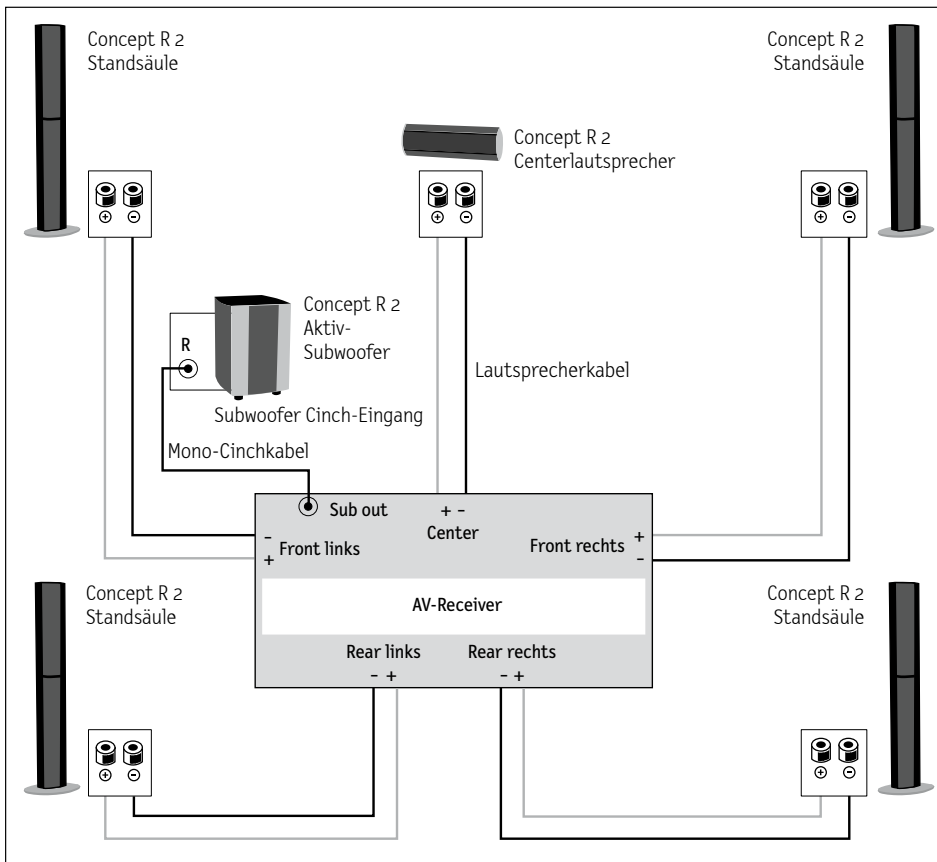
Concept R 2
Standsäule

Concept R 2
Standsäule

Concept R 2
Centerlautsprecher

⊕ ⊖

⊕ ⊖

⊕ ⊖

Concept R 2
Aktiv-
Subwoofer

R

Subwoofer Cinch-Eingang

Lautsprecherkabel

Mono-Cinchkabel

Sub out

+ -
Center

-
+
Front links

Front rechts +
-

AV-Receiver

Concept R 2
Standsäule

Concept R 2
Standsäule

Rear links
- +

Rear rechts
- +

⊕ ⊖

⊕ ⊖